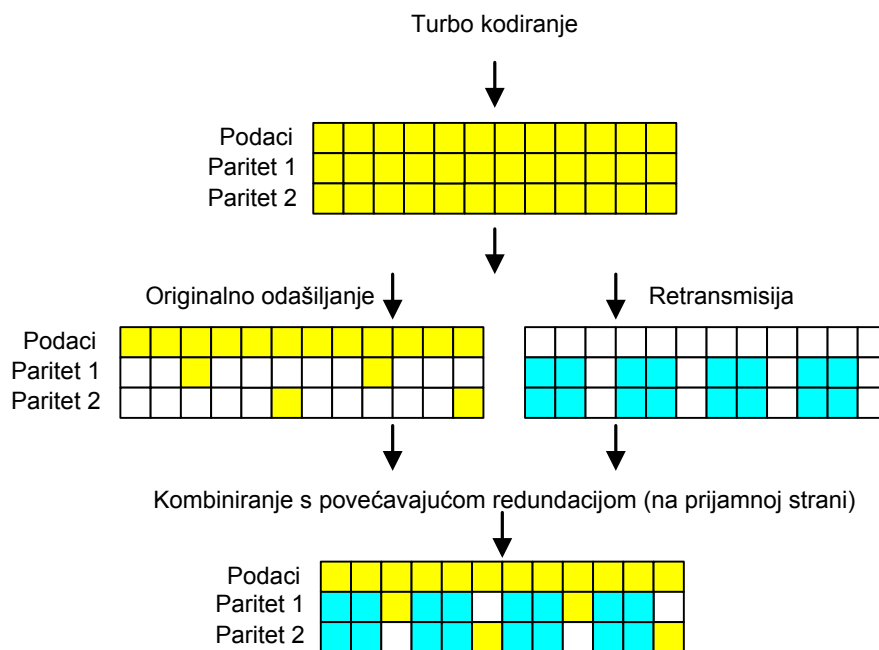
Turbo kodiranje

Podaci
Paritet 1
Paritet 2

Originalno odašiljanje

Retransmisija

Podaci
Paritet 1
Paritet 2

Kombiniranje s povećavajućom redundacijom (na prijamnoj strani)

Podaci
Paritet 1
Paritet 2